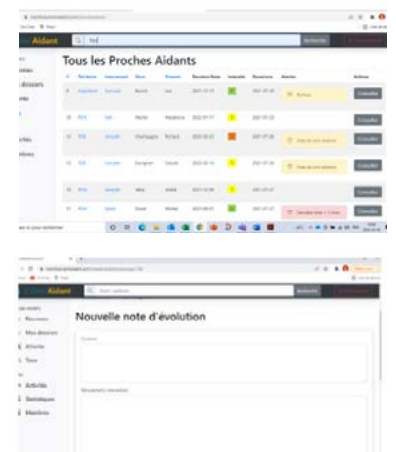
Aidant

Tous les Proches Aidants

| # | Nom | Prénom | Dernière Note | Intensité | Échéance | Alertes | Actions |
|---|---|---|---|---|---|---|---|
| 8 | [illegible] | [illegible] | 2021-07-17 | | 2021-07-24 | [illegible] | Consulter |
| 10 | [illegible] | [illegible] | 2021-07-17 | | 2021-07-22 | | Consulter |
| 12 | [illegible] | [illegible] | 2021-07-22 | | 2021-07-29 | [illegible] | Consulter |
| 13 | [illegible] | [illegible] | 2021-07-19 | | 2021-07-26 | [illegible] | Consulter |
| 16 | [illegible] | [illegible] | 2021-07-08 | | 2021-07-27 | | Consulter |
| 17 | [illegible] | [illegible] | 2021-06-01 | | 2021-07-27 | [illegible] | Consulter |

Aidant

Nouvelle note d'évolution

Mes dossiers

Activités

Statistiques